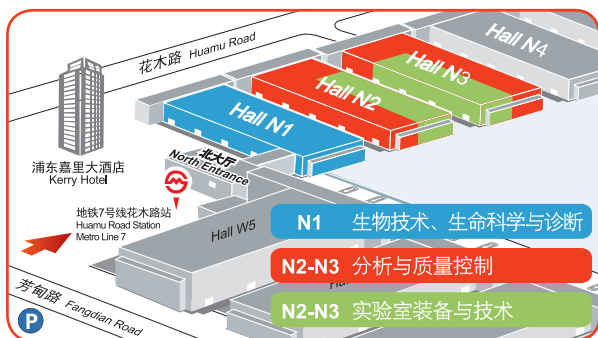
花木路 Huamu Road

Hall N4

Hall N3

Hall N2

Hall N1

浦东嘉里大酒店
Kerry Hotel

北大厅
North Entrance

地铁7号线花木路站
Huamu Road Station
Metro Line 7

Hall W5

芳甸路 Fangdian Road

P

N1 生物技术、生命科学与诊断

N2-N3 分析与质量控制

N2-N3 实验室装备与技术